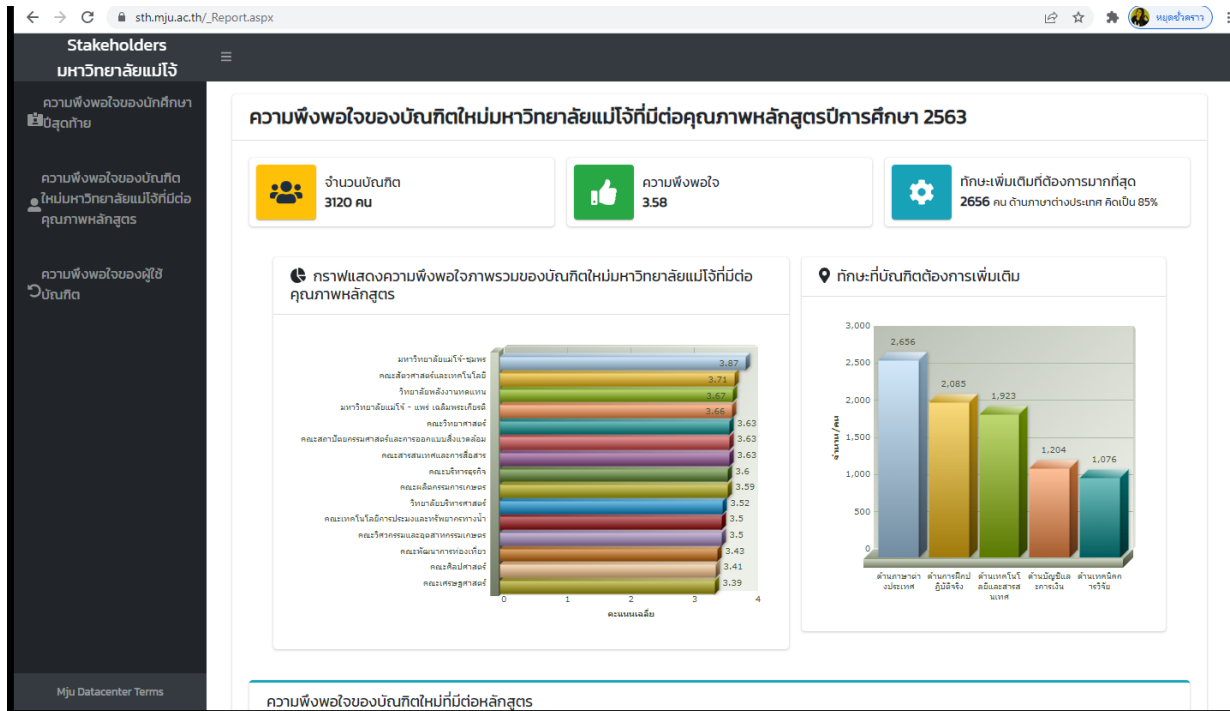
sth.mju.ac.th/_Report.aspx

หยุดชั่วคราว

Stakeholders
มหาวิทยาลัยแม่โจ้

ความพึงพอใจของนักศึกษาปีสุดท้าย

ความพึงพอใจของบัณฑิตใหม่มหาวิทยาลัยแม่โจ้ที่มีต่อคุณภาพหลักสูตร

ความพึงพอใจของผู้ใช้บัณฑิต

Mju Datacenter Terms

ความพึงพอใจของบัณฑิตใหม่มหาวิทยาลัยแม่โจ้ที่มีต่อคุณภาพหลักสูตรปีการศึกษา 2563

จำนวนบัณฑิต
3120 คน

ความพึงพอใจ
3.58

ทักษะเพิ่มเติมที่ต้องการมากที่สุด
2656 คน ด้านภาษาต่างประเทศ คิดเป็น 85%

กราฟแสดงความพึงพอใจภาพรวมของบัณฑิตใหม่มหาวิทยาลัยแม่โจ้ที่มีต่อคุณภาพหลักสูตร

| | |
|---|---|
| มหาวิทยาลัยแม่โจ้-ชุมพร | 3.87 |
| คณะสัตวศาสตร์และเทคโนโลยี | 3.71 |
| วิทยาลัยพลังงานทดแทน | 3.67 |
| มหาวิทยาลัยแม่โจ้ - แพร่ เฉลิมพระเกียรติ | 3.66 |
| คณะวิทยาศาสตร์ | 3.63 |
| คณะสถาปัตยกรรมศาสตร์และการออกแบบสิ่งแวดล้อม | 3.63 |
| คณะสารสนเทศและการสื่อสาร | 3.63 |
| คณะบริหารธุรกิจ | 3.6 |
| คณะผลิตกรรมการเกษตร | 3.59 |
| วิทยาลัยบริหารศาสตร์ | 3.52 |
| คณะเทคโนโลยีการประมงและทรัพยากรทางน้ำ | 3.5 |
| คณะวิศวกรรมและอุตสาหกรรมเกษตร | 3.5 |
| คณะพัฒนาการท่องเที่ยว | 3.43 |
| คณะศิลปศาสตร์ | 3.41 |
| คณะเศรษฐศาสตร์ | 3.39 |

0 1 2 3 4
คะแนนเฉลี่ย

ทักษะที่บัณฑิตต้องการเพิ่มเติม

3,000 2,500 2,000 1,500 1,000 500 0
จำนวน/คน

| | |
|---|---|
| ด้านภาษาต่างประเทศ | 2,656 |
| ด้านการฝึกปฏิบัติจริง | 2,085 |
| ด้านเทคโนโลยีและสารสนเทศ | 1,923 |
| ด้านบัญชีและการเงิน | 1,204 |
| ด้านเทคนิคการวิจัย | 1,076 |

ความพึงพอใจของบัณฑิตใหม่ที่มีต่อหลักสูตร